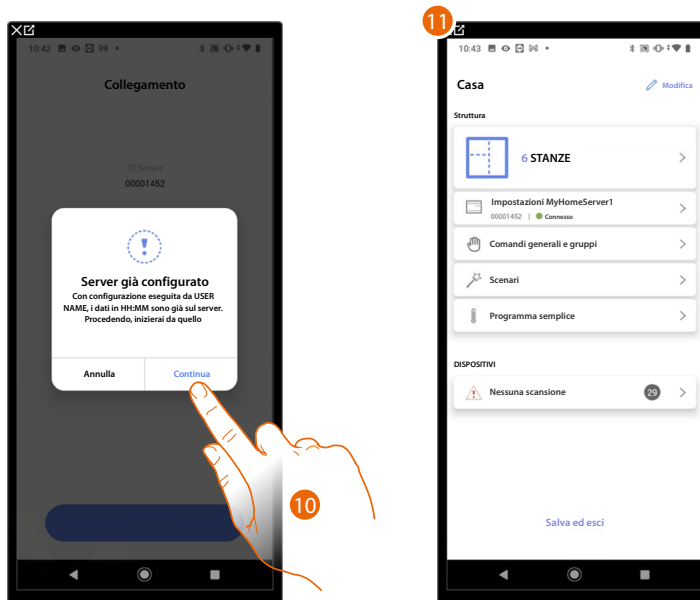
10:42

Collegamento

ID Server
00001452

Server già configurato
Con configurazione eseguita da USER NAME, i dati in HH:MM sono già sul server. Procedendo, inizierai da quello

Annulla | Continua

10

11

10:43

Casa

Modifica

Struttura

6 STANZE

Impostazioni MyHomeServer1
00001452 | Connesso

Comandi generali e gruppi

Scenari

Programma semplice

DISPOSITIVI

Nessuna scansione 29

Salva ed esci